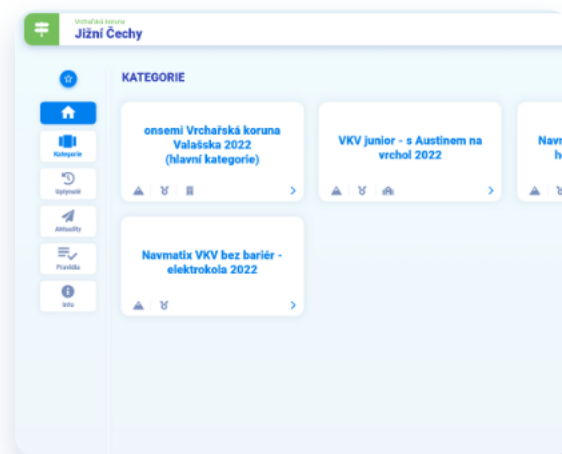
Vrchařská koruna
Jižní Čechy

Kategorie
Výlety
Aktuality
Pravidla
Info

KATEGORIE

onsemi Vrchařská koruna Valašska 2022 (hlavní kategorie)

VKV junior - s Austinem na vrchol 2022

Navm h

Navmatix VKV bez bariér - elektrokola 2022